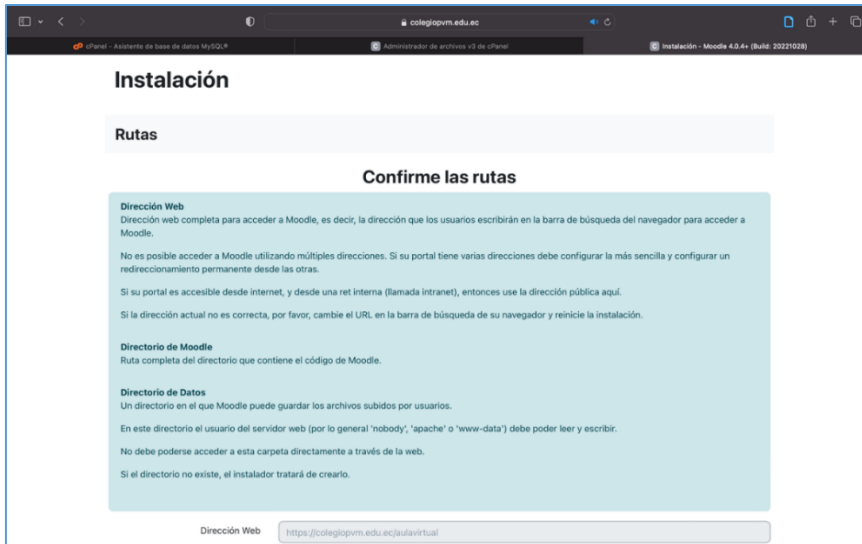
colegiopvm.edu.ec

cPanel - Asistente de base de datos MySQL®

Administrador de archivos v3 de cPanel

Instalación - Moodle 4.0.4+ (Build: 20221028)

Instalación

Rutas

Confirme las rutas

Dirección Web
Dirección web completa para acceder a Moodle, es decir, la dirección que los usuarios escribirán en la barra de búsqueda del navegador para acceder a Moodle.

No es posible acceder a Moodle utilizando múltiples direcciones. Si su portal tiene varias direcciones debe configurar la más sencilla y configurar un redireccionamiento permanente desde las otras.

Si su portal es accesible desde internet, y desde una ret interna (llamada intranet), entonces use la dirección pública aquí.

Si la dirección actual no es correcta, por favor, cambie el URL en la barra de búsqueda de su navegador y reinicie la instalación.

Directorio de Moodle
Ruta completa del directorio que contiene el código de Moodle.

Directorio de Datos
Un directorio en el que Moodle puede guardar los archivos subidos por usuarios.

En este directorio el usuario del servidor web (por lo general 'nobody', 'apache' o 'www-data') debe poder leer y escribir.

No debe poderse acceder a esta carpeta directamente a través de la web.

Si el directorio no existe, el instalador tratará de crearlo.

Dirección Web https://colegiopvm.edu.ec/aulavirtual